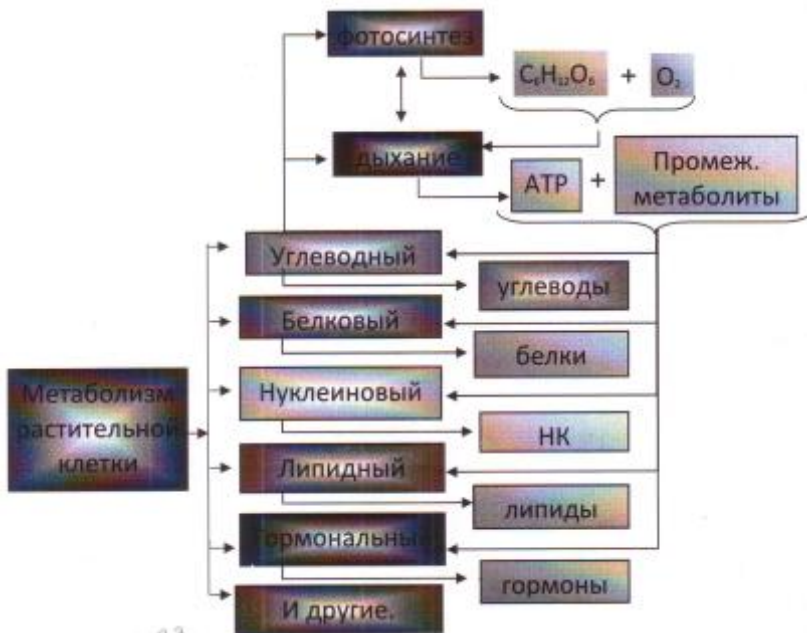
фотосинтез

$C_6H_{12}O_6$ + $O_2$

дыхание

ATP + Промеж. метаболиты

Метаболизм растительной клетки

Углеводный

углеводы

Белковый

белки

Нуклеиновый

НК

Липидный

липиды

Гормональный

гормоны

И другие.